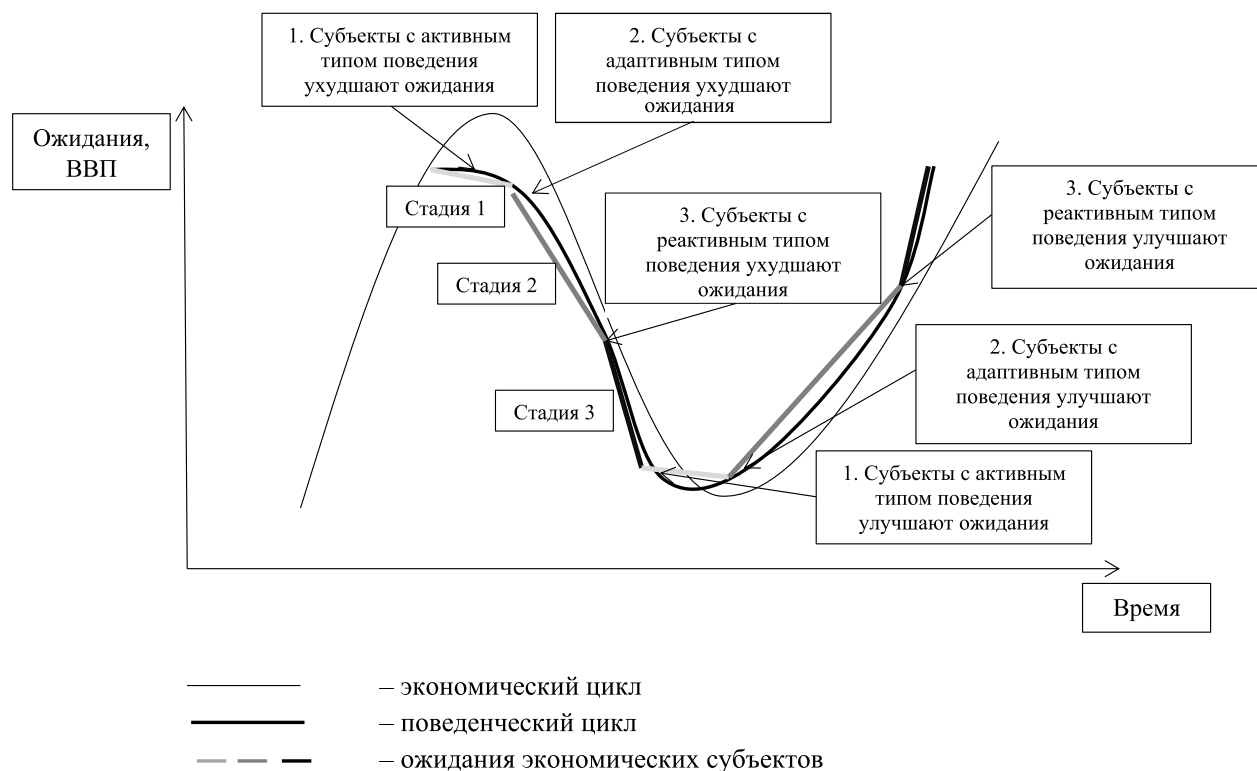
1. Субъекты с активным типом поведения ухудшают ожидания

2. Субъекты с адаптивным типом поведения ухудшают ожидания

Ожидания, ВВП

Стадия 1

Стадия 2

Стадия 3

3. Субъекты с реактивным типом поведения ухудшают ожидания

3. Субъекты с реактивным типом поведения улучшают ожидания

2. Субъекты с адаптивным типом поведения улучшают ожидания

1. Субъекты с активным типом поведения улучшают ожидания

Время

– экономический цикл

– поведенческий цикл

– ожидания экономических субъектов